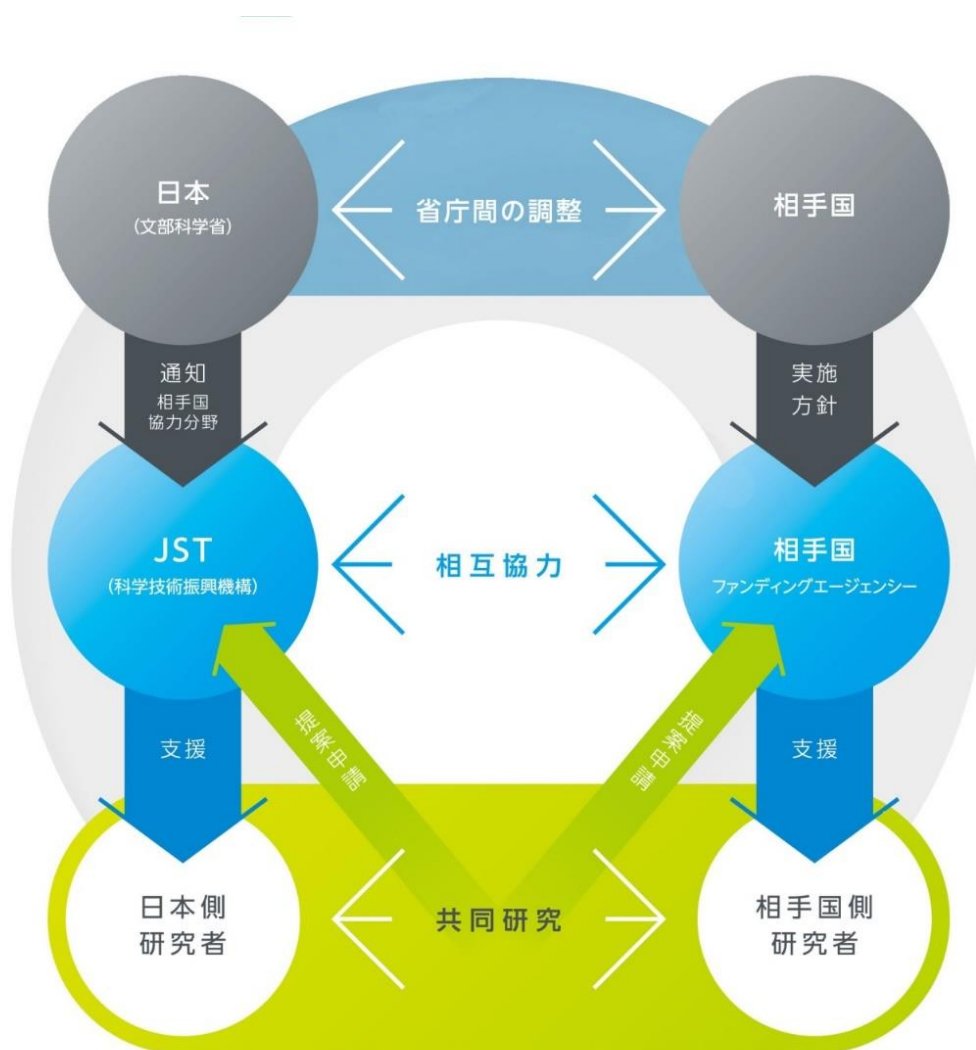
日本
（文部科学省）

省庁間の調整

相手国

通知
相手国
協力分野

実施
方針

JST
（科学技術振興機構）

相互協力

相手国
ファンディングエージェンシー

提案申請

提案申請

支援

支援

日本側
研究者

共同研究

相手国側
研究者